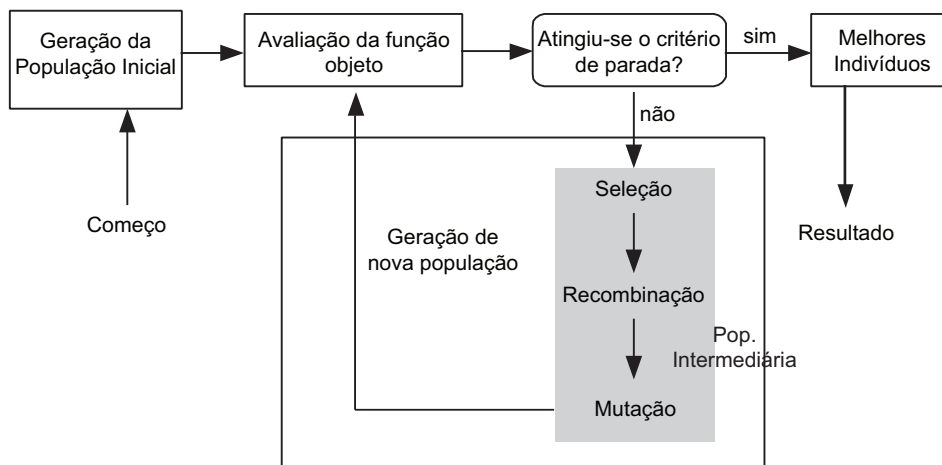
Geração da População Inicial

Avaliação da função objeto

Atingiu-se o critério de parada?

sim

Melhores Indivíduos

não

Começo

Seleção

Geração de nova população

Resultado

Recombinação

Pop. Intermediária

Mutação